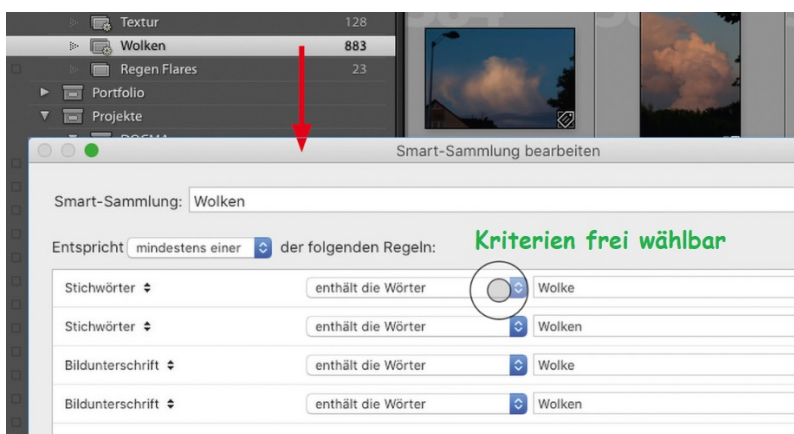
Textur 128
Wolken 883
Regen Flares 23
Portfolio
Projekte
DOCMA

Smart-Sammlung bearbeiten

Smart-Sammlung: Wolken

Entspricht mindestens einer der folgenden Regeln:

Kriterien frei wählbar

| | | |
|---|---|---|
| Stichwörter | enthält die Wörter | Wolke |
| Stichwörter | enthält die Wörter | Wolken |
| Bildunterschrift | enthält die Wörter | Wolke |
| Bildunterschrift | enthält die Wörter | Wolken |